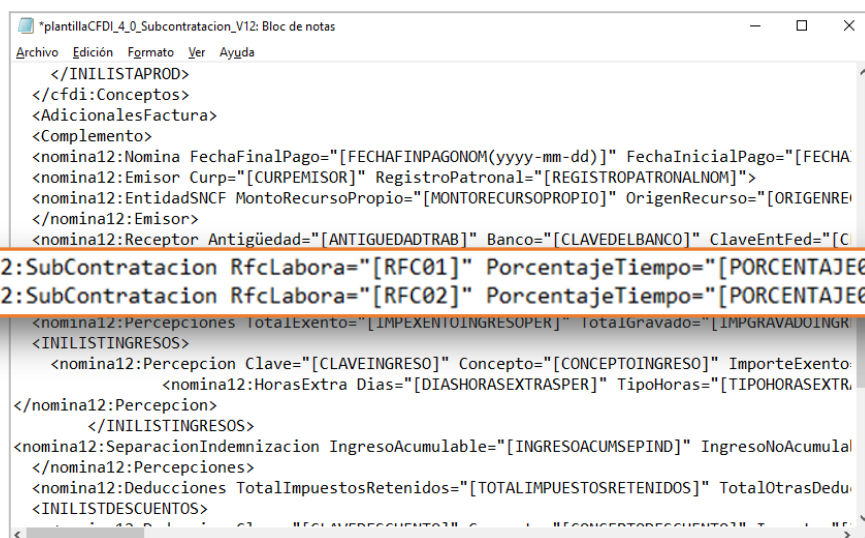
*plantillaCFDI_4_0_Subcontratacion_V12: Bloc de notas

Archivo Edición Formato Ver Ayuda

</INILISTAPROD>
</cfdi:Conceptos>
<AdicionalesFactura>
<Complemento>
<nomina12:Nomina FechaFinalPago="[FECHAFINPAGONOM(yyyy-mm-dd)]" FechaInicialPago="[FECHA
<nomina12:Emisor Curp="[CURPEMISOR]" RegistroPatronal="[REGISTROPATRONALNOM]">
<nomina12:EntidadSNCF MontoRecursoPropio="[MONTORECURSOPROPIO]" OrigenRecurso="[ORIGENRE
</nomina12:Emisor>
<nomina12:Receptor Antigüedad="[ANTIGUEDADTRAB]" Banco="[CLAVEDELBANCO]" ClaveEntFed="[C

2:SubContratacion RfcLabora="[RFC01]" PorcentajeTiempo="[PORCENTAJE0
2:SubContratacion RfcLabora="[RFC02]" PorcentajeTiempo="[PORCENTAJE0

<nomina12:Percepciones TotalExento="[IMPEXENTOINGRESOPER]" TotalGravado="[IMPGRAVADOINGR
<INILISTINGRESOS>
<nomina12:Percepcion Clave="[CLAVEINGRESO]" Concepto="[CONCEPTOINGRESO]" ImporteExento=
<nomina12:HorasExtra Dias="[DIASHORASEXTRASPER]" TipoHoras="[TIPOHORASEXTRA
</nomina12:Percepcion>
</INILISTINGRESOS>
<nomina12:SeparacionIndemnizacion IngresoAcumulable="[INGRESOACUMSEPIND]" IngresoNoAcumulal
</nomina12:Percepciones>
<nomina12:Deducciones TotalImpuestosRetenidos="[TOTALIMPUESTOSRETENIDOS]" TotalOtrasDedu
<INILISTDESCUENTOS>
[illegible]